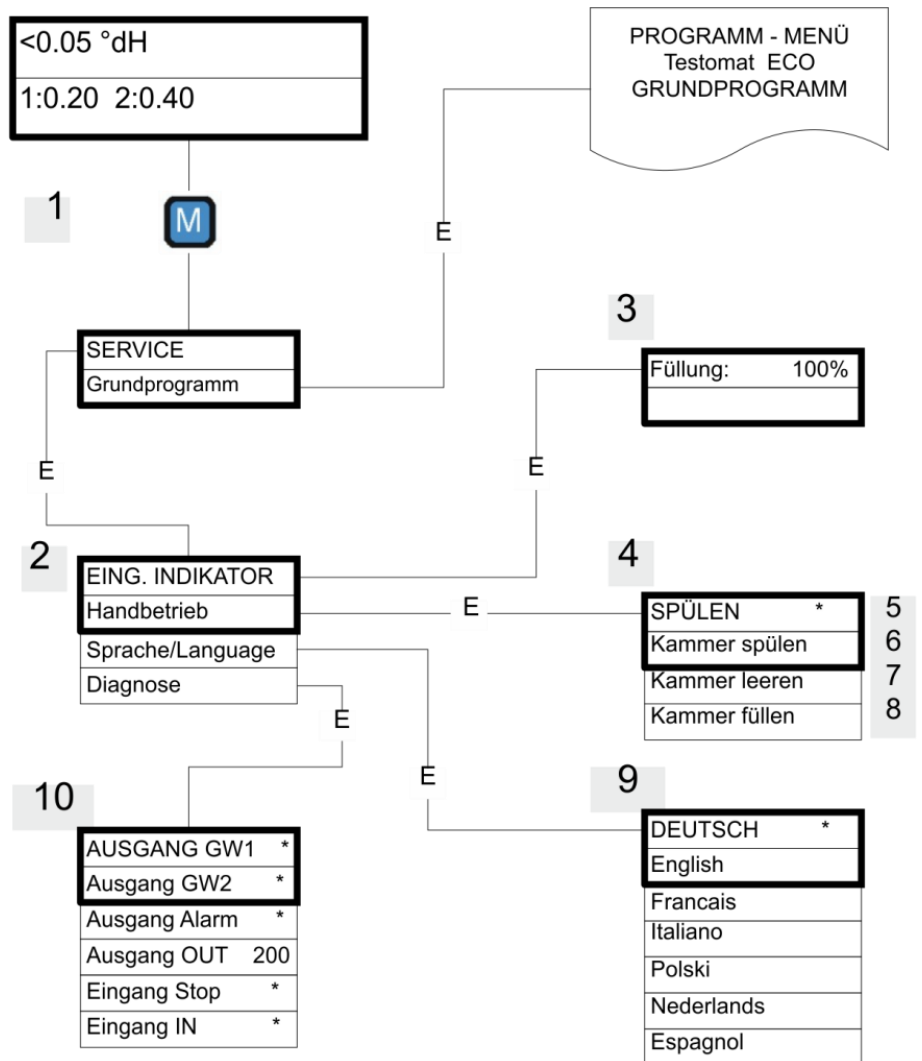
<0.05 °dH
1:0.20 2:0.40

PROGRAMM - MENÜ
Testomat ECO
GRUNDPROGRAMM

1

M

E

SERVICE
Grundprogramm

3

Füllung: 100%

E

E

2

EING. INDIKATOR
Handbetrieb
Sprache/Language
Diagnose

4

E

SPÜLEN *
Kammer spülen
Kammer leeren
Kammer füllen

5
6
7
8

E

E

10

AUSGANG GW1 *
Ausgang GW2 *
Ausgang Alarm *
Ausgang OUT 200
Eingang Stop *
Eingang IN *

9

DEUTSCH *
English
Francais
Italiano
Polski
Nederlands
Espagnol